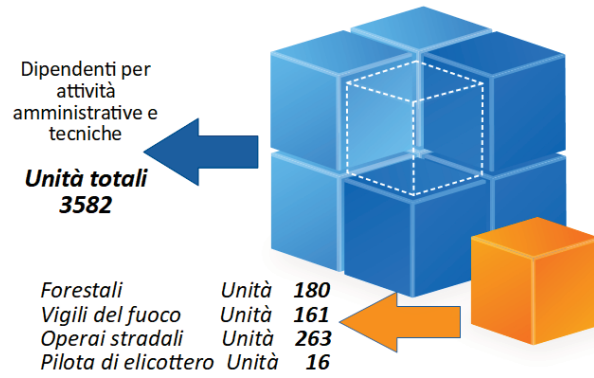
Dipendenti per attività amministrative e tecniche

Unità totali
3582

| | | |
|---|---|---|
| Forestali | Unità | 180 |
| Vigili del fuoco | Unità | 161 |
| Operai stradali | Unità | 263 |
| Pilota di elicottero | Unità | 16 |